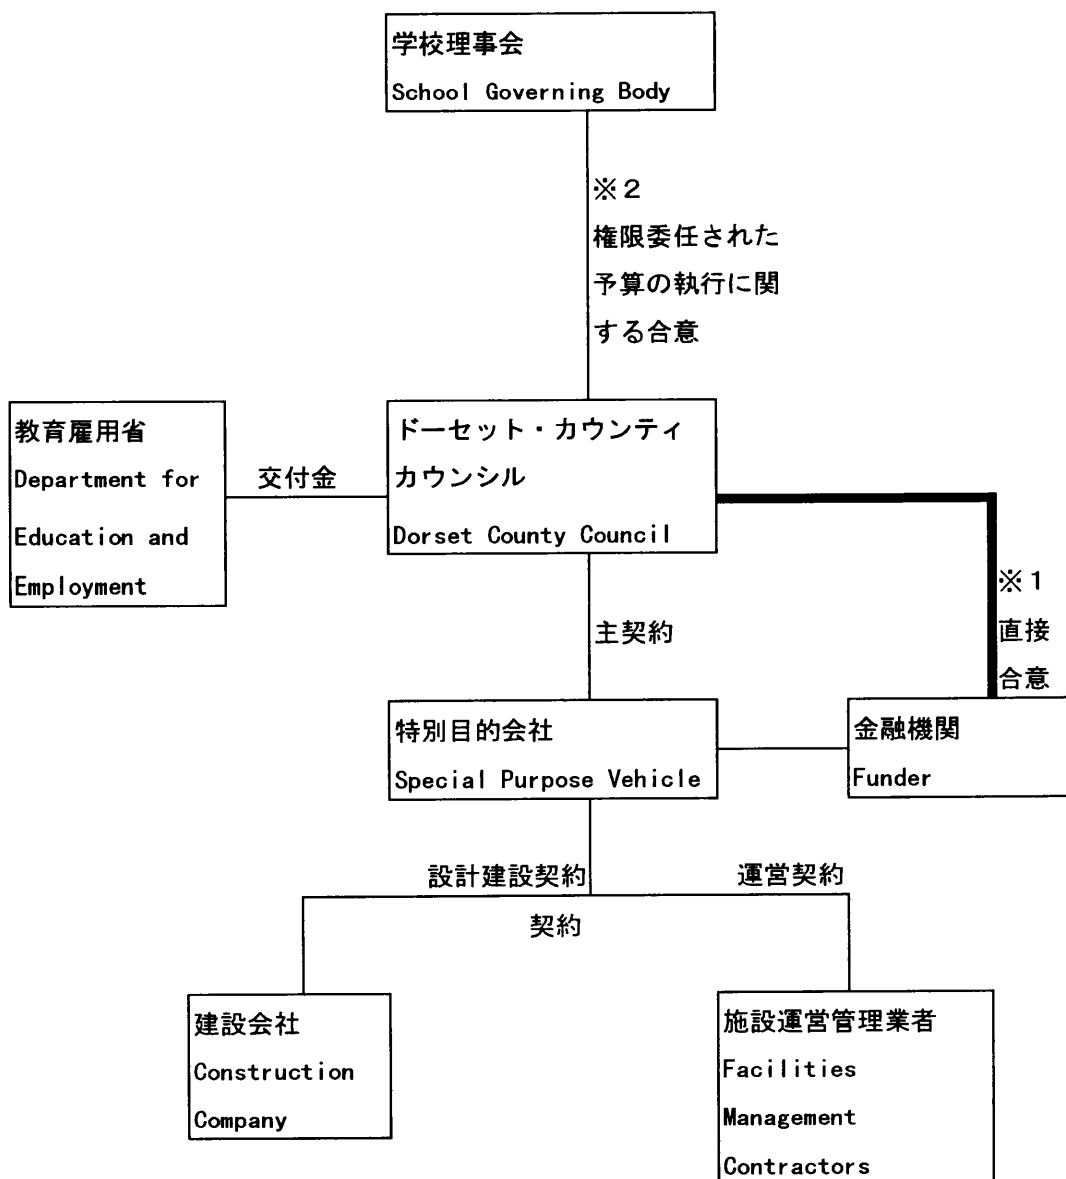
学校理事会
School Governing Body

※2
権限委任された予算の執行に関する合意

教育雇用省
Department for Education and Employment

交付金

ドーセット・カウンティカウンシル
Dorset County Council

※1
直接合意

主契約

特別目的会社
Special Purpose Vehicle

金融機関
Funder

設計建設契約

運営契約

契約

建設会社
Construction Company

施設運営管理業者
Facilities Management Contractors